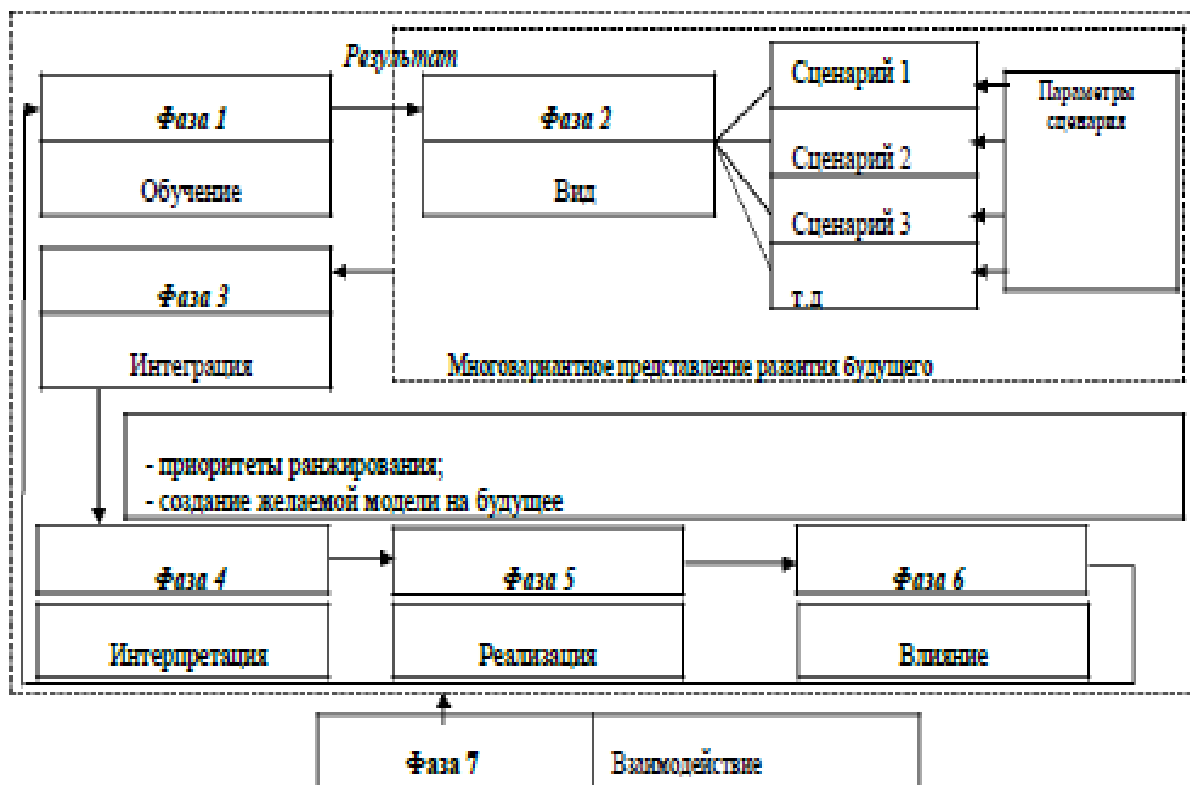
Результаты

Фаза 1

Обучение

Фаза 2

Вид

Сценарий 1

Сценарий 2

Сценарий 3

т.д.

Параметры сценария

Фаза 3

Интеграция

Многовариантное представление развития будущего

- приоритеты ранжирования;
- создание желаемой модели на будущее

Фаза 4

Интерпретация

Фаза 5

Реализация

Фаза 6

Влияние

Фаза 7

Взаимодействие